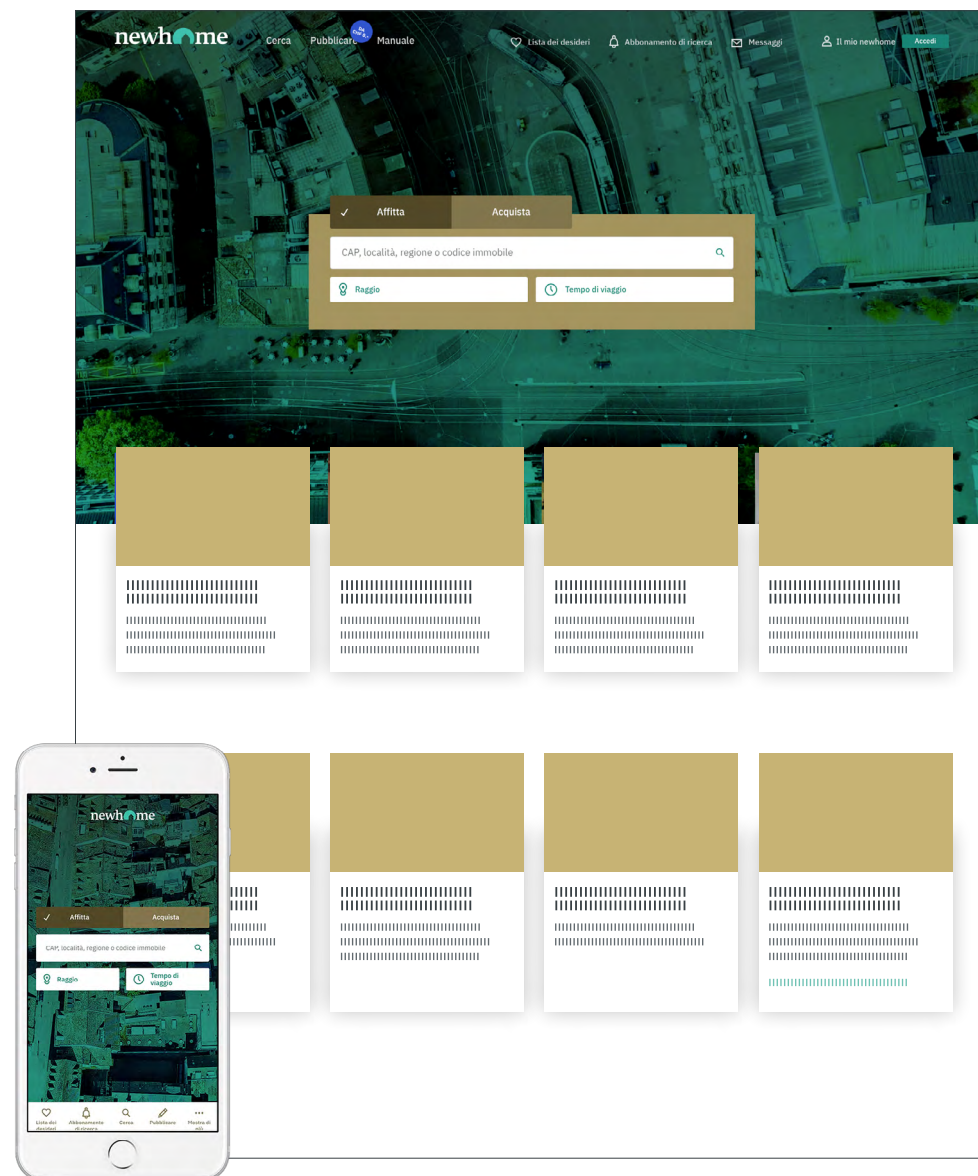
newhome Cerca Pubblicare Manuale Lista dei desideri Abbonamento di ricerca Messaggi Il mio newhome Accedi

✓ Affitta Acquista

CAP, località, regione o codice immobile

Raggio Tempo di viaggio

newhome

✓ Affitta Acquista

CAP, località, regione o codice immobile

Raggio Tempo di viaggio

Lista dei desideri Abbonamento di ricerca Cerca Pubblicare Mostra di più